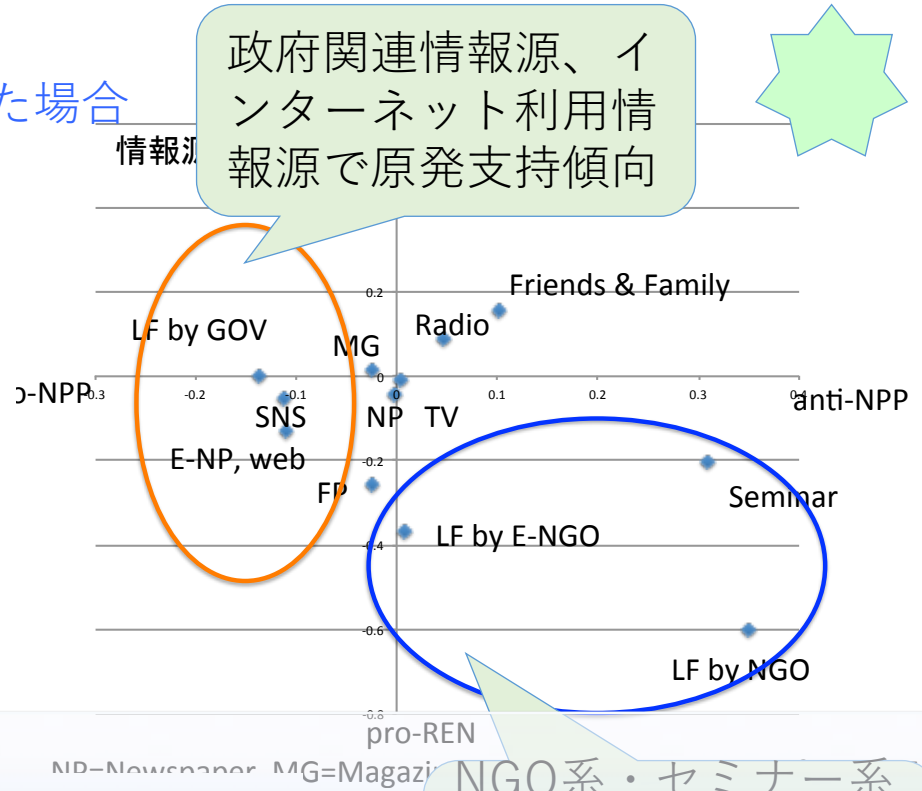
た場合

情報源

政府関連情報源、インターネット利用情報源で原発支持傾向

0.2

Friends & Family

LF by GOV

Radio

MG

0

o-NPP

-0.3

-0.2

-0.1

0

0.1

0.2

0.3

0.4

anti-NPP

SNS

NP

TV

-0.2

E-NP, web

FP

Seminar

-0.4

LF by E-NGO

-0.6

LF by NGO

-0.8

pro-REN

NP=Newspaper, MG=Magazi

NGO系・セミナー系